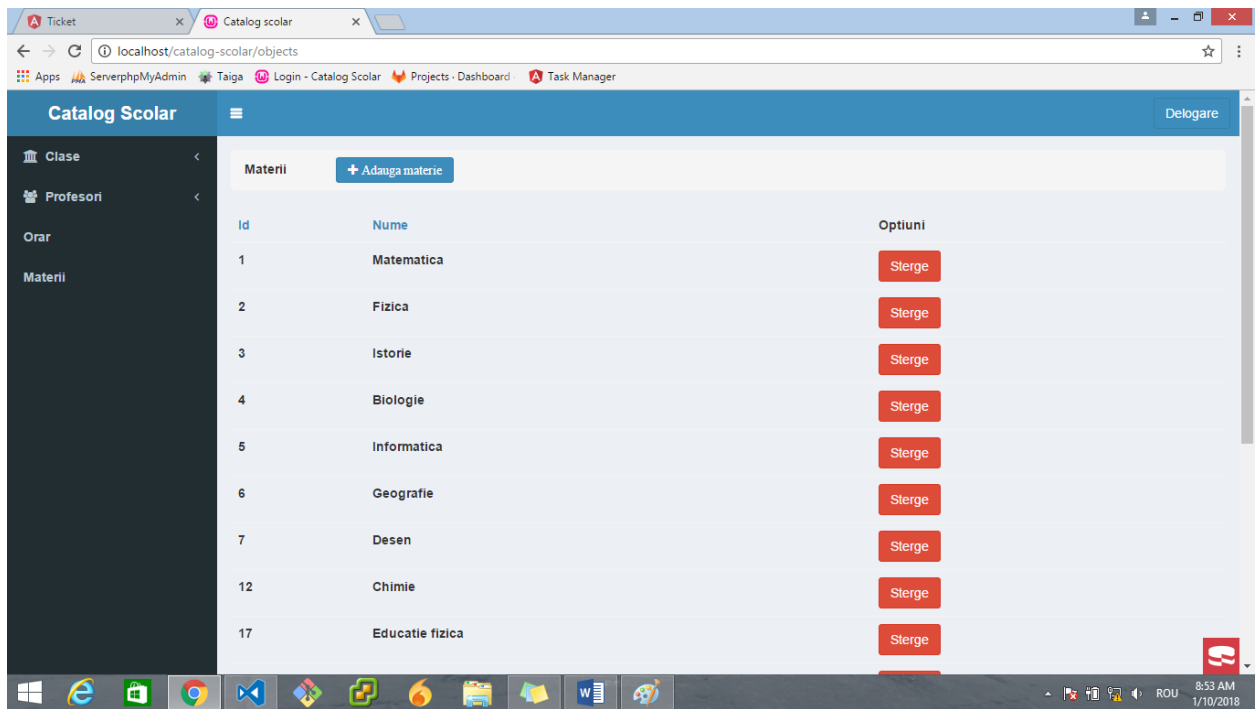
Ticket × Catalog scolar ×

localhost/catalog-scolar/objects

Apps ServerphpMyAdmin Taiga Login - Catalog Scolar Projects · Dashboard Task Manager

Catalog Scolar

Delogare

Clase

Profesori

Orar

Materii

Materii

+ Adauga materie

| Id | Nume | Optiuni |
|---|---|---|
| 1 | Matematica | Sterge |
| 2 | Fizica | Sterge |
| 3 | Istorie | Sterge |
| 4 | Biologie | Sterge |
| 5 | Informatica | Sterge |
| 6 | Geografie | Sterge |
| 7 | Desen | Sterge |
| 12 | Chimie | Sterge |
| 17 | Educatie fizica | Sterge |

ROU 8:53 AM 1/10/2018